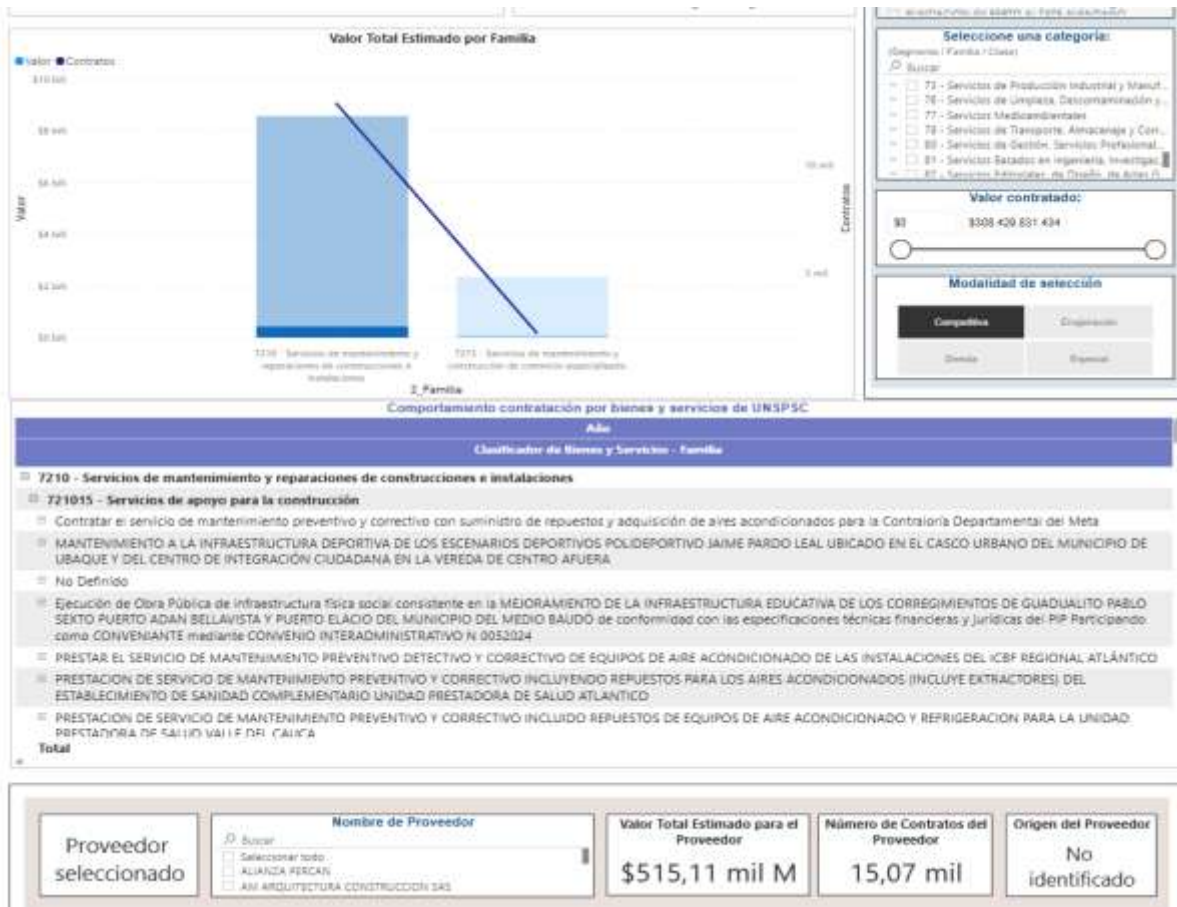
Valor Total Estimado por Familia

Valor ● Contratos

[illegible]

Valor

Contratos

7210 - Servicios de mantenimiento y reparaciones de construcciones e instalaciones

7215 - Servicios de mantenimiento y construcción de comercio especializado

2_Familia

Seleccione una categoría:

(Segmento / Familia / Clase)

Buscar

73 - Servicios de Producción Industrial y Manuf...

76 - Servicios de Limpieza, Descontaminación y...

77 - Servicios Medioambientales

78 - Servicios de Transporte, Almacenaje y Corr...

80 - Servicios de Gestión, Servicios Profesional...

81 - Servicios Basados en Ingeniería, Investigac...

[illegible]

Valor contratado:

$0

$308 429 831 434

Modalidad de selección

Competitiva

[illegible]

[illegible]

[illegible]

Comportamiento contratación por bienes y servicios de UNSPSC

Año

Clasificador de Bienes y Servicios - Familia

7210 - Servicios de mantenimiento y reparaciones de construcciones e instalaciones

721015 - Servicios de apoyo para la construcción

Contratar el servicio de mantenimiento preventivo y correctivo con suministro de repuestos y adquisición de aires acondicionados para la Contraloría Departamental del Meta

MANTENIMIENTO A LA INFRAESTRUCTURA DEPORTIVA DE LOS ESCENARIOS DEPORTIVOS POLIDEPORTIVO JAIME PARDO LEAL UBICADO EN EL CASCO URBANO DEL MUNICIPIO DE UBAQUE Y DEL CENTRO DE INTEGRACIÓN CIUDADANA EN LA VEREDA DE CENTRO AFUERA

No Definido

Ejecución de Obra Pública de infraestructura física social consistente en la MEJORAMIENTO DE LA INFRAESTRUCTURA EDUCATIVA DE LOS CORREGIMIENTOS DE GUADUALITO PABLO SEXTO PUERTO ADAN BELLAVISTA Y PUERTO ELACIO DEL MUNICIPIO DEL MEDIO BAUDÓ de conformidad con las especificaciones técnicas financieras y jurídicas del PIP Participando como CONVENIANTE mediante CONVENIO INTERADMINISTRATIVO N 0052024

PRESTAR EL SERVICIO DE MANTENIMIENTO PREVENTIVO DETECTIVO Y CORRECTIVO DE EQUIPOS DE AIRE ACONDICIONADO DE LAS INSTALACIONES DEL ICBF REGIONAL ATLÁNTICO

PRESTACION DE SERVICIO DE MANTENIMIENTO PREVENTIVO Y CORRECTIVO INCLUYENDO REPUESTOS PARA LOS AIRES ACONDICIONADOS (INCLUYE EXTRACTORES) DEL ESTABLECIMIENTO DE SANIDAD COMPLEMENTARIO UNIDAD PRESTADORA DE SALUD ATLANTICO

PRESTACION DE SERVICIO DE MANTENIMIENTO PREVENTIVO Y CORRECTIVO INCLUIDO REPUESTOS DE EQUIPOS DE AIRE ACONDICIONADO Y REFRIGERACION PARA LA UNIDAD PRESTADORA DE SALUD VALLE DEL CAUCA

Total

Proveedor seleccionado

Nombre de Proveedor

Buscar

Seleccionar todo

ALIANZA PERCAN

AM ARQUITECTURA CONSTRUCCION SAS

Valor Total Estimado para el Proveedor

$515,11 mil M

Número de Contratos del Proveedor

15,07 mil

Origen del Proveedor

No identificado